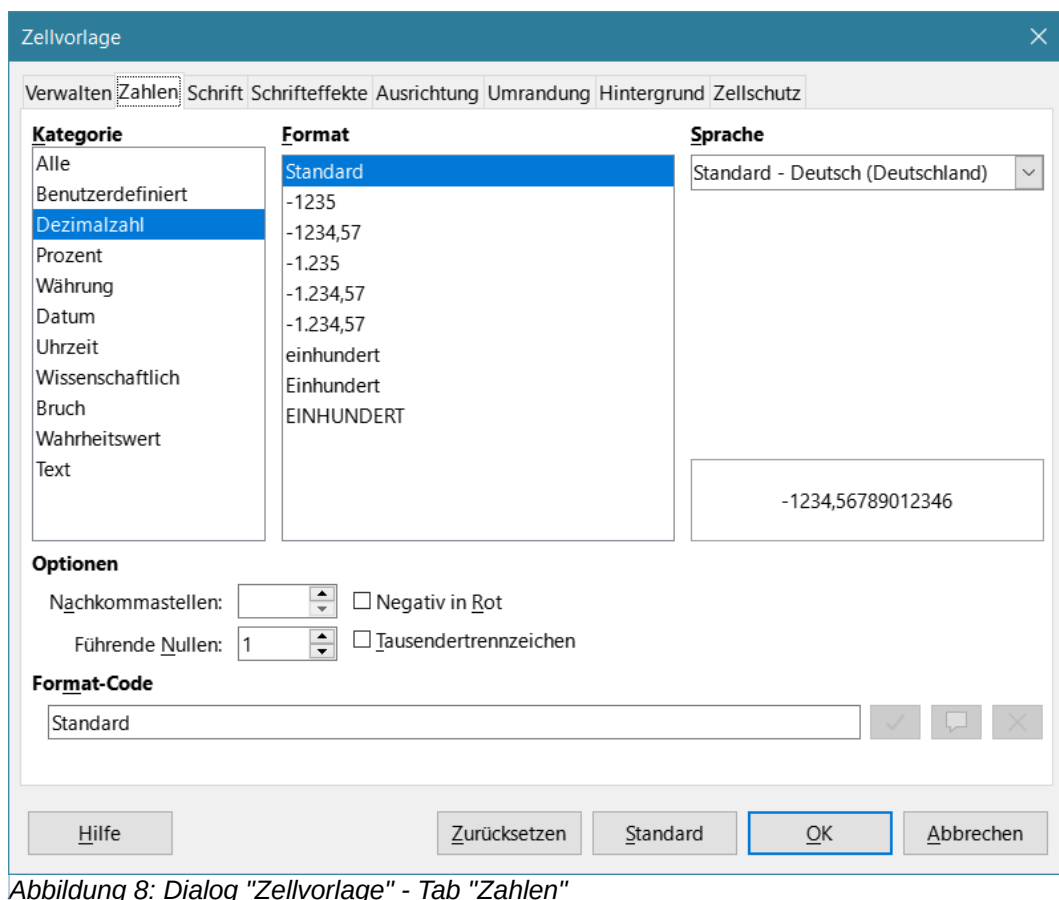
Zellvorlage

Verwalten Zahlen Schrift Schrifteffekte Ausrichtung Umrandung Hintergrund Zellschutz

Kategorie
Alle
Benutzerdefiniert
Dezimalzahl
Prozent
Währung
Datum
Uhrzeit
Wissenschaftlich
Bruch
Wahrheitswert
Text

Format
Standard
-1235
-1234,57
-1.235
-1.234,57
-1.234,57
einhundert
Einhundert
EINHUNDERT

Sprache
Standard - Deutsch (Deutschland)

-1234,56789012346

Optionen
Nachkommastellen:
Negativ in Rot
Führende Nullen: 1
Tausendertrennzeichen

Format-Code
Standard

Hilfe
Zurücksetzen
Standard
OK
Abbrechen

Abbildung 8: Dialog "Zellvorlage" - Tab "Zahlen"